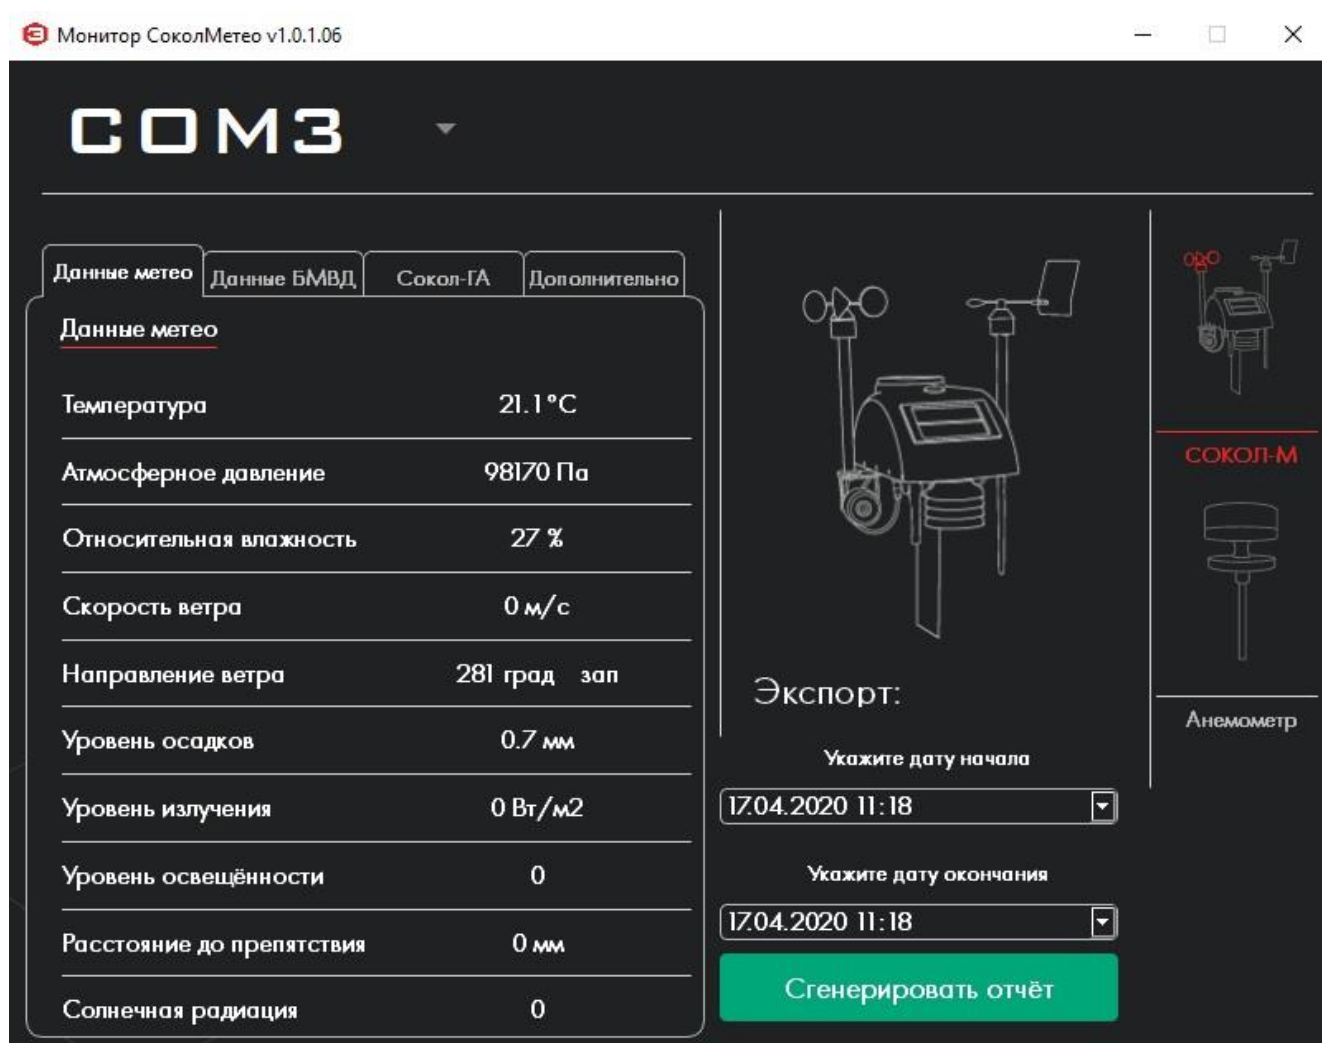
Монитор СоколМетео v1.0.1.06

COM3

Данные метео | Данные БМВД | Сокол-ГА | Дополнительно

Данные метео

| | |
|---|---|
| Температура | 21.1°C |
| Атмосферное давление | 98170 Па |
| Относительная влажность | 27 % |
| Скорость ветра | 0 м/с |
| Направление ветра | 281 град зап |
| Уровень осадков | 0.7 мм |
| Уровень излучения | 0 Вт/м2 |
| Уровень освещённости | 0 |
| Расстояние до препятствия | 0 мм |
| Солнечная радиация | 0 |

Экспорт:

Укажите дату начала

17.04.2020 11:18

Укажите дату окончания

17.04.2020 11:18

Сгенерировать отчёт

СОКОЛ-М

Анемометр